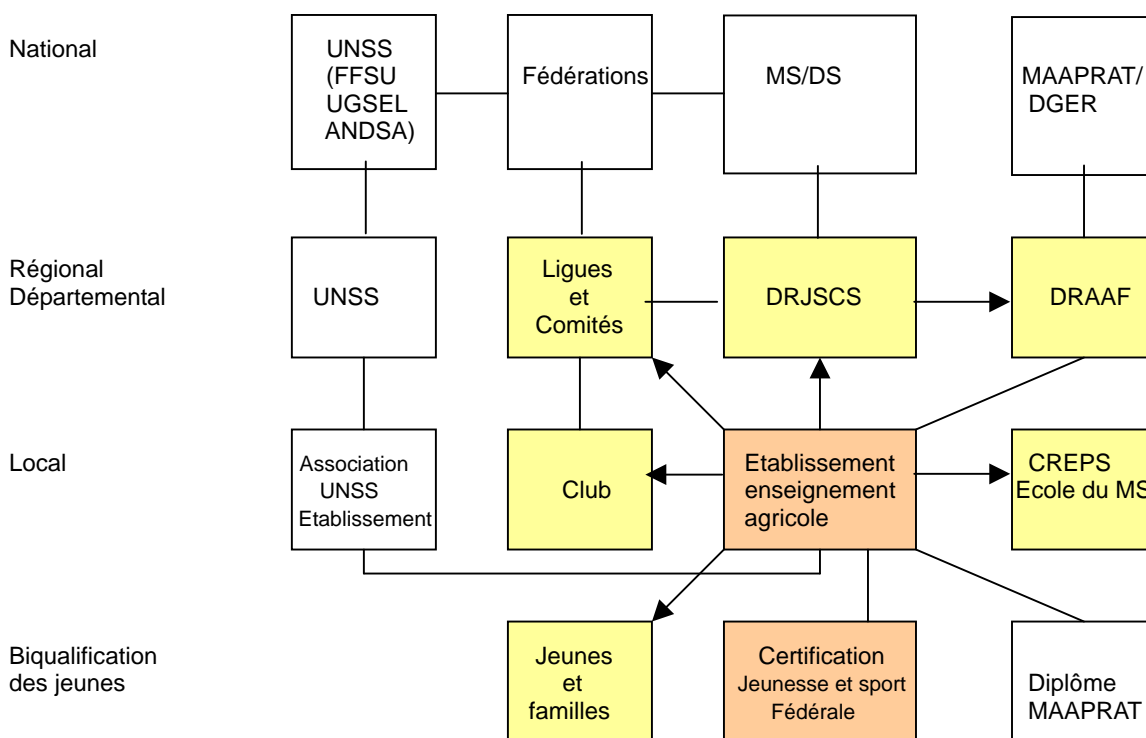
National

UNSS (FFSU UGSEL ANDSA)

Fédérations

MS/DS

MAAPRAT/ DGER

Régional Départemental

UNSS

Ligues et Comités

DRJSCS

DRAAF

Local

Association UNSS Etablissement

Club

Etablissement enseignement agricole

CREPS Ecole du MS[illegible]

Biqualification des jeunes

Jeunes et familles

Certification Jeunesse et sport Fédérale

Diplôme MAAPRAT